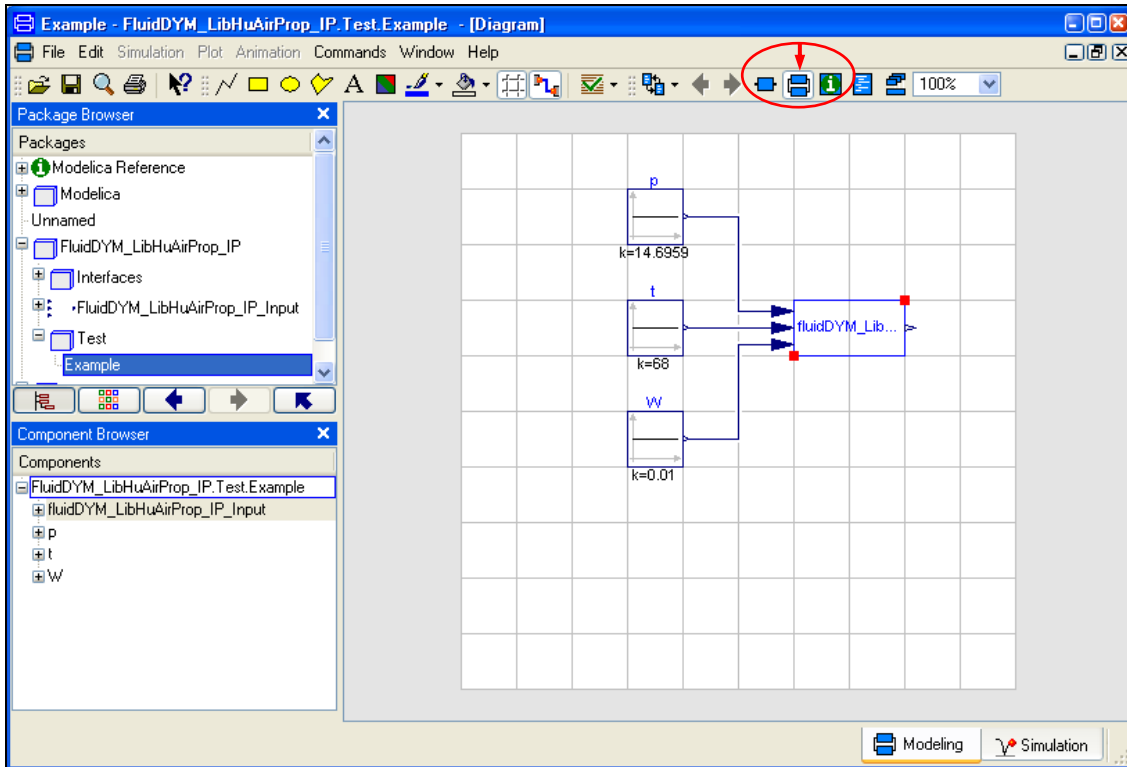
Example - FluidDYM_LibHuAirProp_IP.Test.Example - [Diagram]

File Edit Simulation Plot Animation Commands Window Help

100%

Package Browser

Packages

Modelica Reference

Modelica

Unnamed

FluidDYM_LibHuAirProp_IP

Interfaces

FluidDYM_LibHuAirProp_IP_Input

Test

Example

Component Browser

Components

FluidDYM_LibHuAirProp_IP.Test.Example

fluidDYM_LibHuAirProp_IP_Input

p

t

W

p

k=14.6959

t

k=68

W

k=0.01

fluidDYM_Lib...

Modeling

Simulation